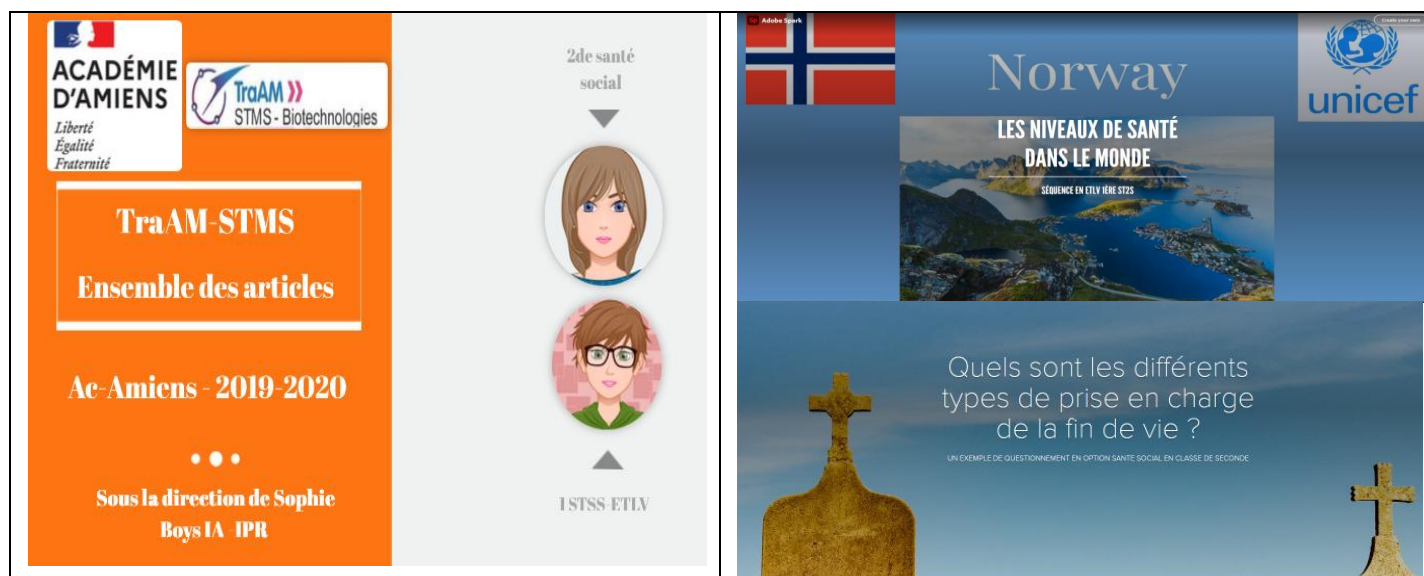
ACADÉMIE D'AMIENS
Liberté
Égalité
Fraternité

TraAM
STMS - Biotechnologies

TraAM-STMS

Ensemble des articles

Ac-Amiens - 2019-2020

Sous la direction de Sophie Boys IA -IPR

2de santé social

1 STSS-ETLV

Adobe Spark

Create your own

Norway

unicef

LES NIVEAUX DE SANTÉ DANS LE MONDE

SÉQUENCE EN ETLV 1ÈRE ST2S

Quels sont les différents types de prise en charge de la fin de vie ?

UN EXEMPLE DE QUESTIONNEMENT EN OPTION SANTE SOCIAL EN CLASSE DE SECONDE